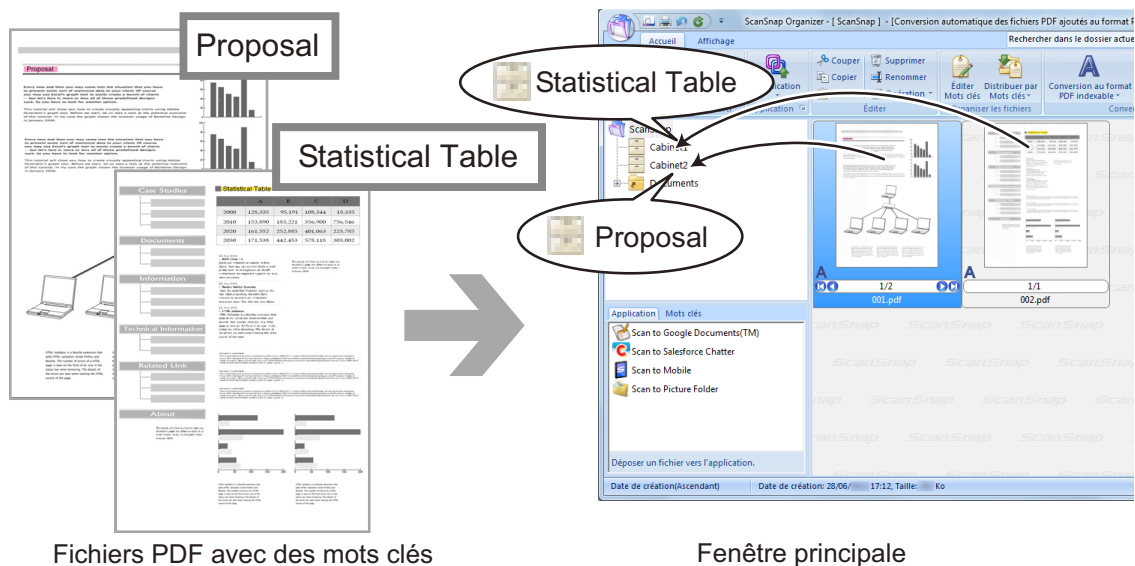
Proposal

Statistical Table

Proposal

Case Studies

Documents

Information

Technical Information

Related Link

About

Statistical Table

| | A | B | C | D |
|---|---|---|---|---|
| 2000 | 125,335 | 95,191 | 105,544 | 10,335 |
| 2010 | 153,890 | 103,221 | 356,900 | 756,546 |
| 2020 | 161,552 | 252,985 | 401,063 | 223,785 |
| 2030 | 171,538 | 442,453 | 578,115 | 303,002 |

Fichiers PDF avec des mots clés

ScanSnap Organizer - [ ScanSnap ] - [Conversion automatique des fichiers PDF ajoutés au format P

Accueil

Affichage

Rechercher dans le dossier actue

Statistical Table

Couper

Copier

Supprimer

Renommer

Éditer

Éditer Mots clés

Distribuer par Mots clés

Organiser les fichiers

Conversion au format PDF indexable

Conv

ScanSnap

Cabinet1

Cabinet2

Documents

Proposal

1/2

001.pdf

1/1

002.pdf

Application

Mots clés

Scan to Google Documents(TM)

Scan to Salesforce Chatter

Scan to Mobile

Scan to Picture Folder

Déposer un fichier vers l'application.

Date de création(Ascendant)

Date de création: 28/06/ 17:12, Taille: Ko

Fenêtre principale